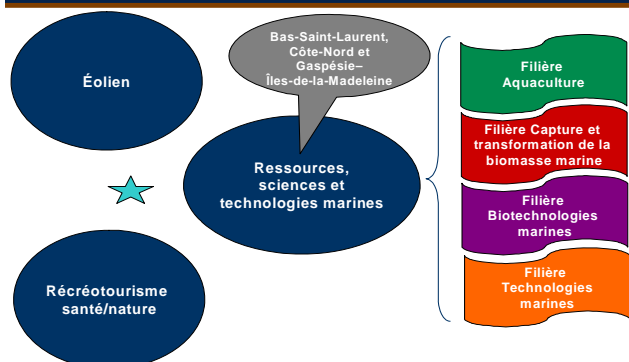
Éolien

Bas-Saint-Laurent, Côte-Nord et Gaspésie–Îles-de-la-Madeleine

Ressources, sciences et technologies marines

Récréotourisme santé/nature

Filière Aquaculture

Filière Capture et transformation de la biomasse marine

Filière Biotechnologies marines

Filière Technologies marines